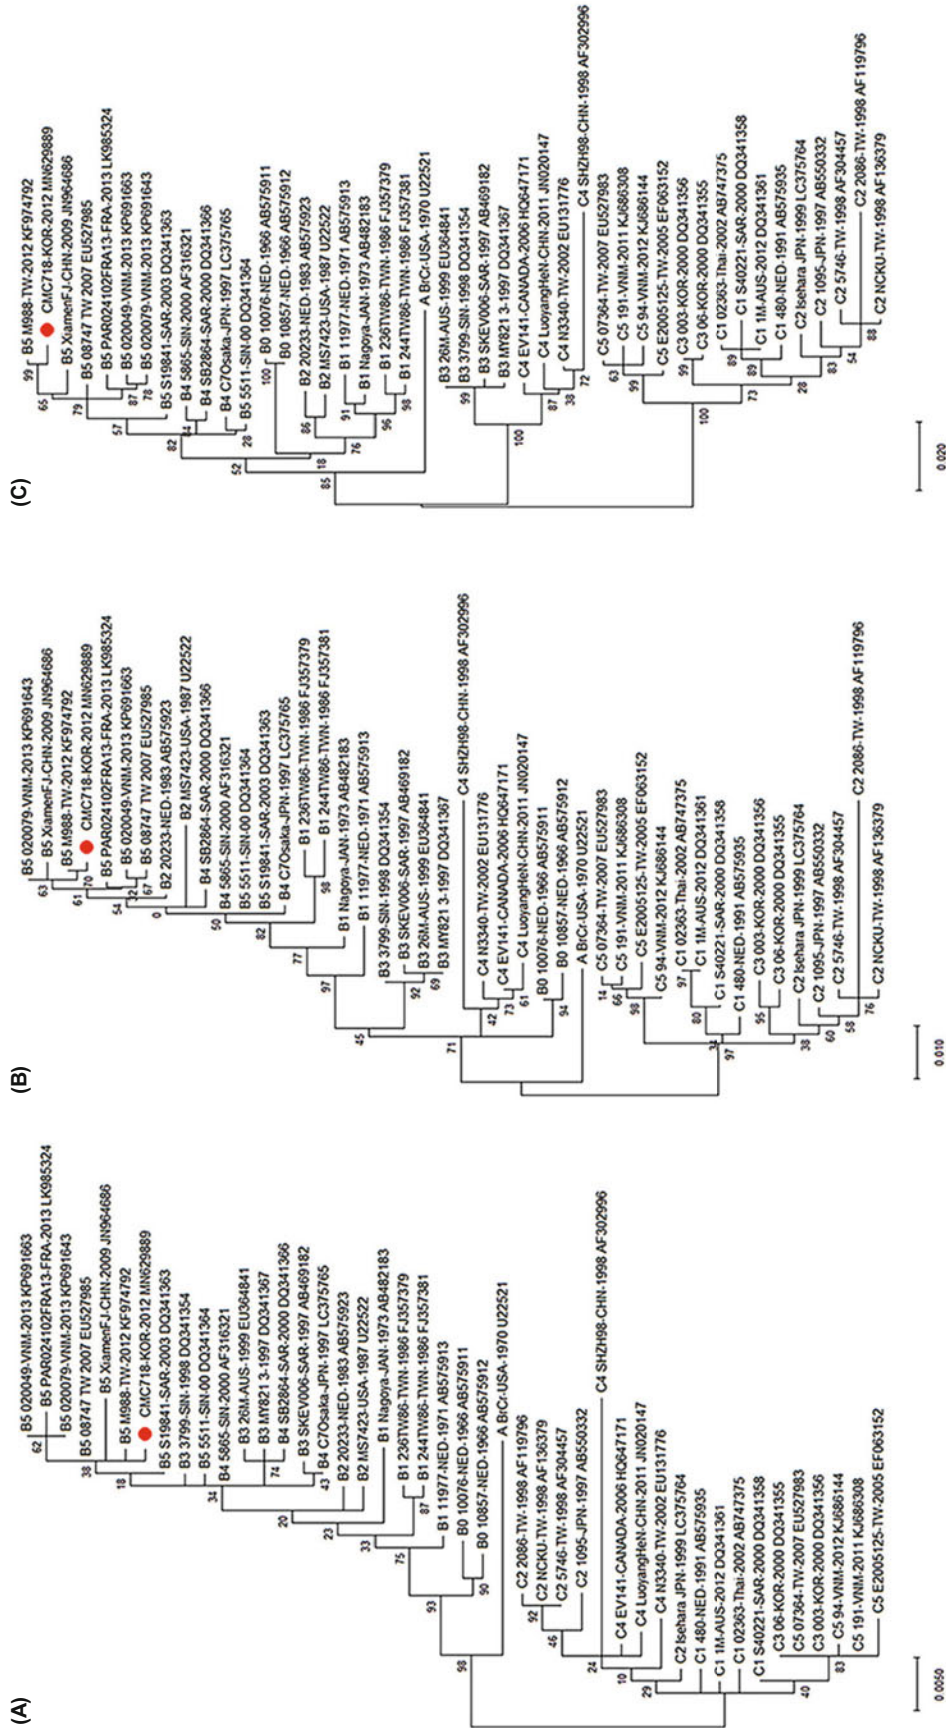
(A)

B5 020049-VNM-2013 KP691663
B5 PAR024102FRA13-FRA-2013 LK985324
B5 020079-VNM-2013 KP691643
B5 08747 TW 2007 EU527985
B5 XiamenFJ-CHN-2009 JN964686
B5 M988-TW-2012 KF974792
CMC718-KOR-2012 MN629889
B5 S19841-SAR-2003 DQ341363
B3 3799-SIN-1998 DQ341354
B5 5511-SIN-00 DQ341364
B4 5865-SIN-2000 AF316321
B3 26M-AUS-1999 EU364841
B3 MY821 3-1997 DQ341367
B4 SB2864-SAR-2000 DQ341366
B3 SKEV006-SAR-1997 AB469182
B4 C7Osaka-JPN-1997 LC375765
B2 20233-NED-1983 AB575923
B2 MS7423-USA-1987 U22522
B1 Nagoya-JAN-1973 AB482183
B1 236TW86-TWN-1986 FJ357379
B1 244TW86-TWN-1986 FJ357381
B1 11977-NED-1971 AB575913
B0 10076-NED-1966 AB575911
B0 10857-NED-1966 AB575912
A BrCr-USA-1970 U22521
C4 SHZH98-CHN-1998 AF302996
C2 2086-TW-1998 AF119796
C2 NCKU-TW-1998 AF136379
C2 5746-TW-1998 AF304457
C2 1095-JPN-1997 AB550332
C4 EV141-CANADA-2006 HQ647171
C4 LuoyangHeN-CHN-2011 JN020147
C4 N3340-TW-2002 EU131776
C2 Isehara JPN-1999 LC375764
C1 480-NED-1991 AB575935
C1 1M-AUS-2012 DQ341361
C1 02363-Thai-2002 AB747375
C1 S40221-SAR-2000 DQ341358
C3 06-KOR-2000 DQ341355
C5 07364-TW-2007 EU527983
C3 003-KOR-2000 DQ341356
C5 94-VNM-2012 KJ686144
C5 191-VNM-2011 KJ686308
C5 E2005125-TW-2005 EF063152

62 38 18 74 34 43 20 23 33 75 87 93 90 98 92 46 24 10 29 40 83

0.0050

(B)

B5 020079-VNM-2013 KP691643
B5 XiamenFJ-CHN-2009 JN964686
B5 M988-TW-2012 KF974792
CMC718-KOR-2012 MN629889
B5 PAR024102FRA13-FRA-2013 LK985324
B5 020049-VNM-2013 KP691663
B5 08747 TW 2007 EU527985
B2 20233-NED-1983 AB575923
B2 MS7423-USA-1987 U22522
B4 SB2864-SAR-2000 DQ341366
B4 5865-SIN-2000 AF316321
B5 5511-SIN-00 DQ341364
B5 S19841-SAR-2003 DQ341363
B4 C7Osaka-JPN-1997 LC375765
B1 236TW86-TWN-1986 FJ357379
B1 244TW86-TWN-1986 FJ357381
B1 Nagoya-JAN-1973 AB482183
B1 11977-NED-1971 AB575913
B3 3799-SIN-1998 DQ341354
B3 SKEV006-SAR-1997 AB469182
B3 26M-AUS-1999 EU364841
B3 MY821 3-1997 DQ341367
C4 SHZH98-CHN-1998 AF302996
C4 N3340-TW-2002 EU131776
C4 EV141-CANADA-2006 HQ647171
C4 LuoyangHeN-CHN-2011 JN020147
B0 10076-NED-1966 AB575911
B0 10857-NED-1966 AB575912
A BrCr-USA-1970 U22521
C5 07364-TW-2007 EU527983
C5 191-VNM-2011 KJ686308
C5 E2005125-TW-2005 EF063152
C5 94-VNM-2012 KJ686144
C1 02363-Thai-2002 AB747375
C1 1M-AUS-2012 DQ341361
C1 S40221-SAR-2000 DQ341358
C1 480-NED-1991 AB575935
C3 003-KOR-2000 DQ341356
C3 06-KOR-2000 DQ341355
C2 Isehara JPN-1999 LC375764
C2 1095-JPN-1997 AB550332
C2 5746-TW-1998 AF304457
C2 2086-TW-1998 AF119796
C2 NCKU-TW-1998 AF136379

63 61 70 54 2 67 0 50 82 77 98 97 92 69 45 71 42 73 61 94 14 66 98 97 80 32 95 97 38 60 58 76

0.010

(C)

B5 M988-TW-2012 KF974792
CMC718-KOR-2012 MN629889
B5 XiamenFJ-CHN-2009 JN964686
B5 08747 TW 2007 EU527985
B5 PAR024102FRA13-FRA-2013 LK985324
B5 020049-VNM-2013 KP691663
B5 020079-VNM-2013 KP691643
B5 S19841-SAR-2003 DQ341363
B4 5865-SIN-2000 AF316321
B4 SB2864-SAR-2000 DQ341366
B4 C7Osaka-JPN-1997 LC375765
B5 5511-SIN-00 DQ341364
B0 10076-NED-1966 AB575911
B0 10857-NED-1966 AB575912
B2 20233-NED-1983 AB575923
B2 MS7423-USA-1987 U22522
B1 11977-NED-1971 AB575913
B1 Nagoya-JAN-1973 AB482183
B1 236TW86-TWN-1986 FJ357379
B1 244TW86-TWN-1986 FJ357381
A BrCr-USA-1970 U22521
B3 26M-AUS-1999 EU364841
B3 3799-SIN-1998 DQ341354
B3 SKEV006-SAR-1997 AB469182
B3 MY821 3-1997 DQ341367
C4 EV141-CANADA-2006 HQ647171
C4 LuoyangHeN-CHN-2011 JN020147
C4 N3340-TW-2002 EU131776
C4 SHZH98-CHN-1998 AF302996
C5 07364-TW-2007 EU527983
C5 191-VNM-2011 KJ686308
C5 94-VNM-2012 KJ686144
C5 E2005125-TW-2005 EF063152
C3 003-KOR-2000 DQ341356
C3 06-KOR-2000 DQ341355
C1 02363-Thai-2002 AB747375
C1 S40221-SAR-2000 DQ341358
C1 1M-AUS-2012 DQ341361
C1 480-NED-1991 AB575935
C2 Isehara JPN-1999 LC375764
C2 1095-JPN-1997 AB550332
C2 5746-TW-1998 AF304457
C2 2086-TW-1998 AF119796
C2 NCKU-TW-1998 AF136379

99 65 79 87 78 57 44 28 82 100 86 91 76 96 98 52 18 85 99 100 87 38 72 63 99 99 89 89 73 28 83 54 88 100

0.020